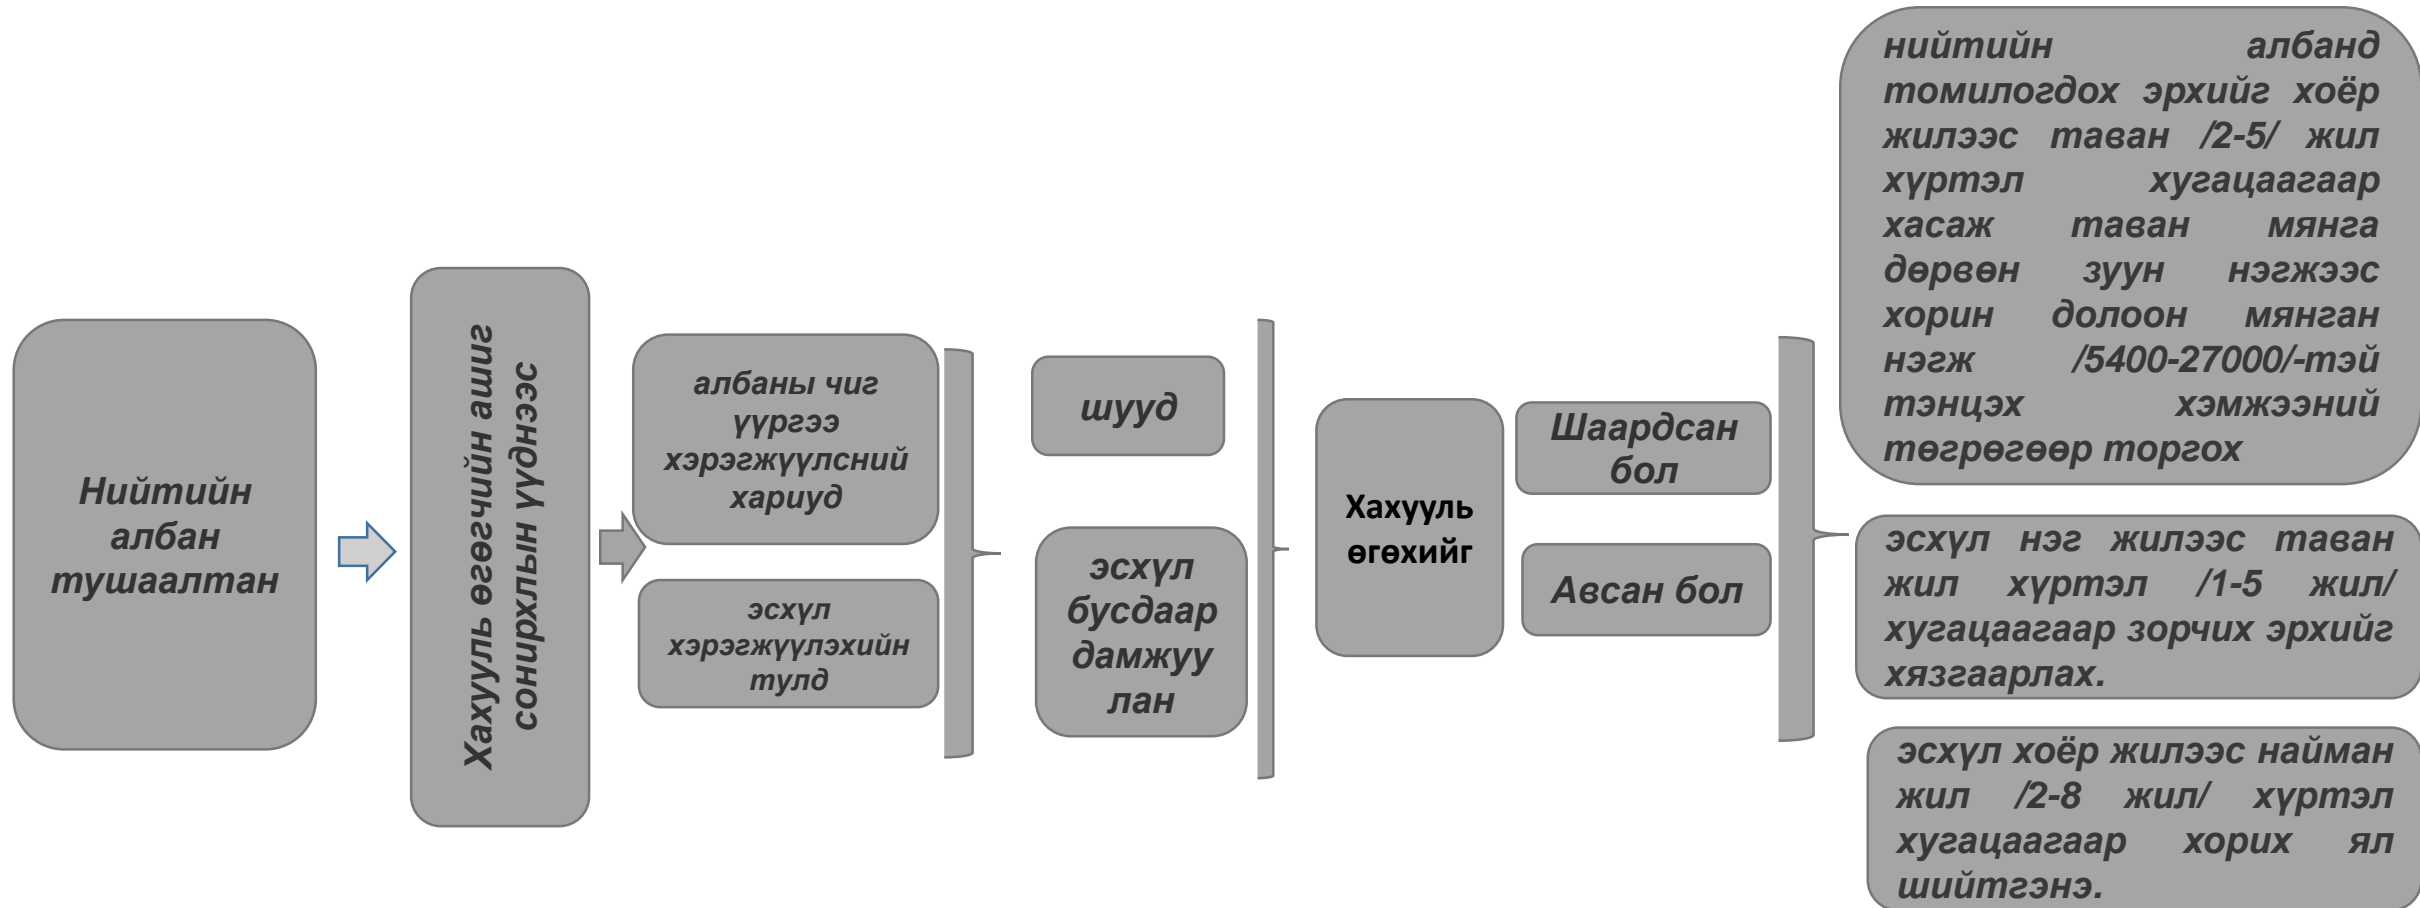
Нийтийн албан тушаалтан

Хахууль өгөгчийн ашиг сонирхлын үүднээс

албаны чиг үүргээ хэрэгжүүлсний хариуд

эсхүл хэрэгжүүлэхийн тулд

шууд

эсхүл бусдаар дамжуулан

Хахууль өгөхийг

Шаардсан бол

Авсан бол

нийтийн албанд томилогдох эрхийг хоёр жилээс таван /2-5/ жил хүртэл хугацаагаар хасаж таван мянга дөрвөн зуун нэгжээс хорин долоон мянган нэгж /5400-27000/-тэй тэнцэх хэмжээний төгрөгөөр торгох

эсхүл нэг жилээс таван жил хүртэл /1-5 жил/ хугацаагаар зорчих эрхийг хязгаарлах.

эсхүл хоёр жилээс найман жил /2-8 жил/ хүртэл хугацаагаар хорих ял шийтгэнэ.